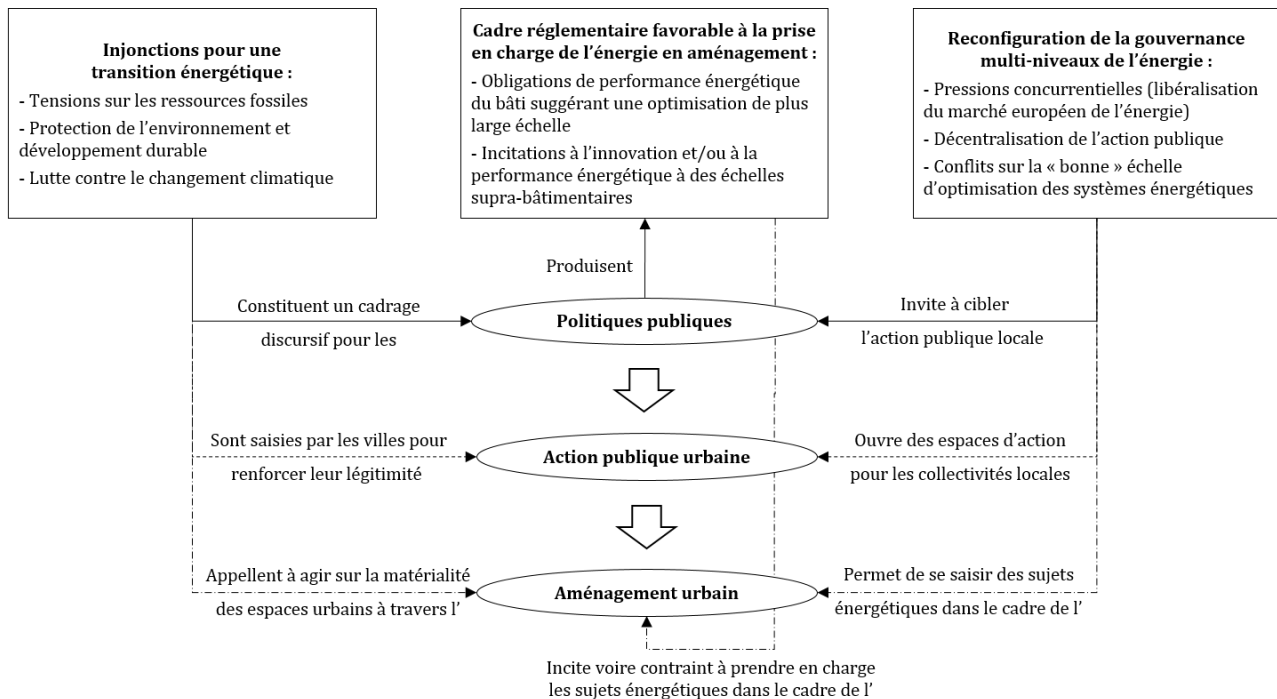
**Injonctions pour une transition énergétique :**

- Tensions sur les ressources fossiles
- Protection de l'environnement et développement durable
- Lutte contre le changement climatique

**Cadre réglementaire favorable à la prise en charge de l'énergie en aménagement :**

- Obligations de performance énergétique du bâti suggérant une optimisation de plus large échelle
- Incitations à l'innovation et/ou à la performance énergétique à des échelles supra-bâtimentaires

**Reconfiguration de la gouvernance multi-niveaux de l'énergie :**

- Pressions concurrentielles (libéralisation du marché européen de l'énergie)
- Décentralisation de l'action publique
- Conflits sur la « bonne » échelle d'optimisation des systèmes énergétiques

Produisent

Constituent un cadrage discursif pour les

**Politiques publiques**

Invite à cibler l'action publique locale

Sont saisies par les villes pour renforcer leur légitimité

**Action publique urbaine**

Ouvre des espaces d'action pour les collectivités locales

Appellent à agir sur la matérialité des espaces urbains à travers l'

**Aménagement urbain**

Permet de se saisir des sujets énergétiques dans le cadre de l'

Incite voire contraint à prendre en charge les sujets énergétiques dans le cadre de l'